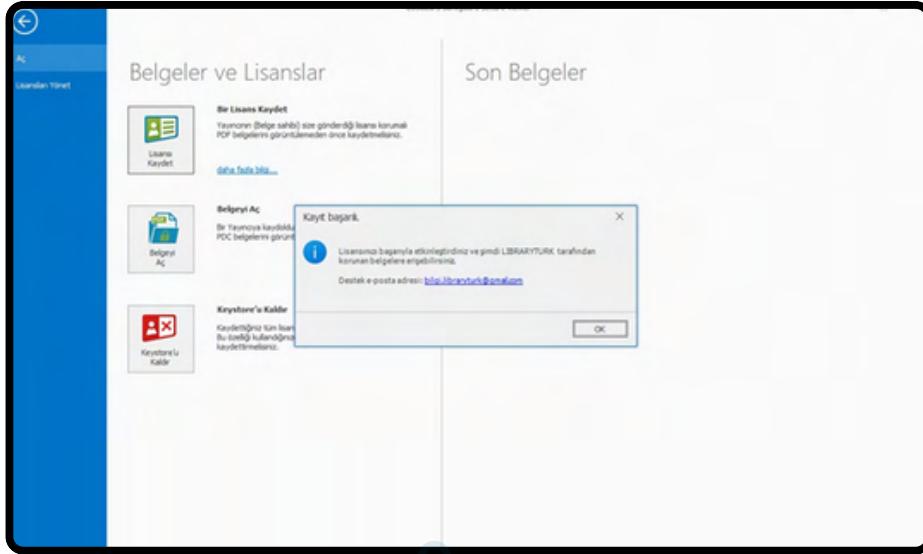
Aç

Lisansları Yönet

Belgeler ve Lisanslar

Son Belgeler

Lisansı Kaydet

Bir Lisans Kaydet

Yayıncının (Belge sahibi) size gönderdiği lisansı korumalı PDF belgelerini görüntülemeden önce kaydetmelisiniz.

daha fazla bilgi...

Belgeyi Aç

Belgeyi Aç

Bir Yayıncıya kaydoldu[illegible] PDC belgelerini görünt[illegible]

Keystore'u Kaldır

Keystore'u Kaldır

Kaydettiğiniz tüm lisan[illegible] Bu özelliği kullandığını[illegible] kaydettirmelisiniz.

Kayıt başarılı.

Lisansınızı başarıyla etkinleştirdiniz ve şimdi LIBRARYTURK tarafından korunan belgelere erişebilirsiniz.

Destek e-posta adresi: bilgi.librayturk@gmail.com

OK